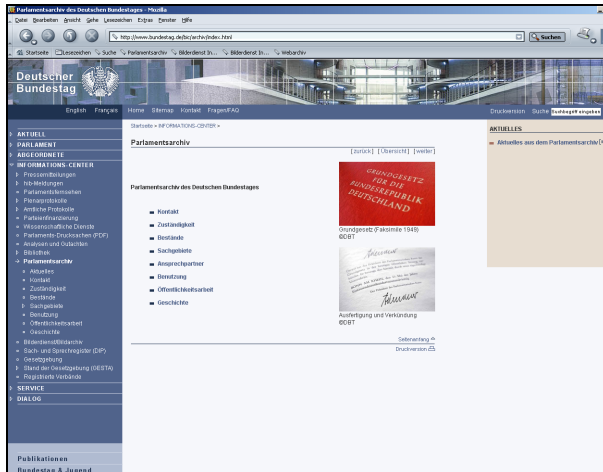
Parlamentsarchiv des Deutschen Bundestages - Mozilla
Datei Bearbeiten Ansicht Gehe Lesezeichen Extras Fenster Hilfe
http://www.bundestag.de/bic/archiv/index.html
Suchen
Startseite Lesezeichen Suche Parlamentsarchiv Bilderdienst In... Bilderdienst In... Webarchiv

Deutscher Bundestag

English Français Home Sitemap Kontakt Fragen/FAQ Druckversion Suche Suchbegriff eingeben

AKTUELL
PARLAMENT
ABGEORDNETE
INFORMATIONS-CENTER
Pressemitteilungen
hib-Meldungen
Parlamentsmeldungen
Plenarprotokolle
Amtliche Protokolle
Parteienfinanzierung
Wissenschaftliche Dienste
Parlaments-Drucksachen (PDF)
Analysen und Gutachten
Bibliothek
Parlamentsarchiv
Aktuelles
Kontakt
Zuständigkeit
Bestände
Sachgebiete
Benutzung
Öffentlichkeitsarbeit
Geschichte
Bilderdienst/Bildarchiv
Sach- und Sprechregister (DIP)
Gesetzgebung
Stand der Gesetzgebung (GESTA)
Registrierte Verbände
SERVICE
DIALOG

Publikationen
Bundestag & Jugend

Startseite > INFORMATIONS-CENTER >

Parlamentsarchiv

[zurück] [Übersicht] [weiter]

Parlamentsarchiv des Deutschen Bundestages

Kontakt
Zuständigkeit
Bestände
Sachgebiete
Ansprechpartner
Benutzung
Öffentlichkeitsarbeit
Geschichte

GRUNDGESETZ FÜR DIE BUNDESREPUBLIK DEUTSCHLAND
Grundgesetz (Faksimile 1949) ©DBT

Ausfertigung und Verkündung ©DBT

Seitenanfang
Druckversion

AKTUELLES
Aktuelles aus dem Parlamentsarchiv